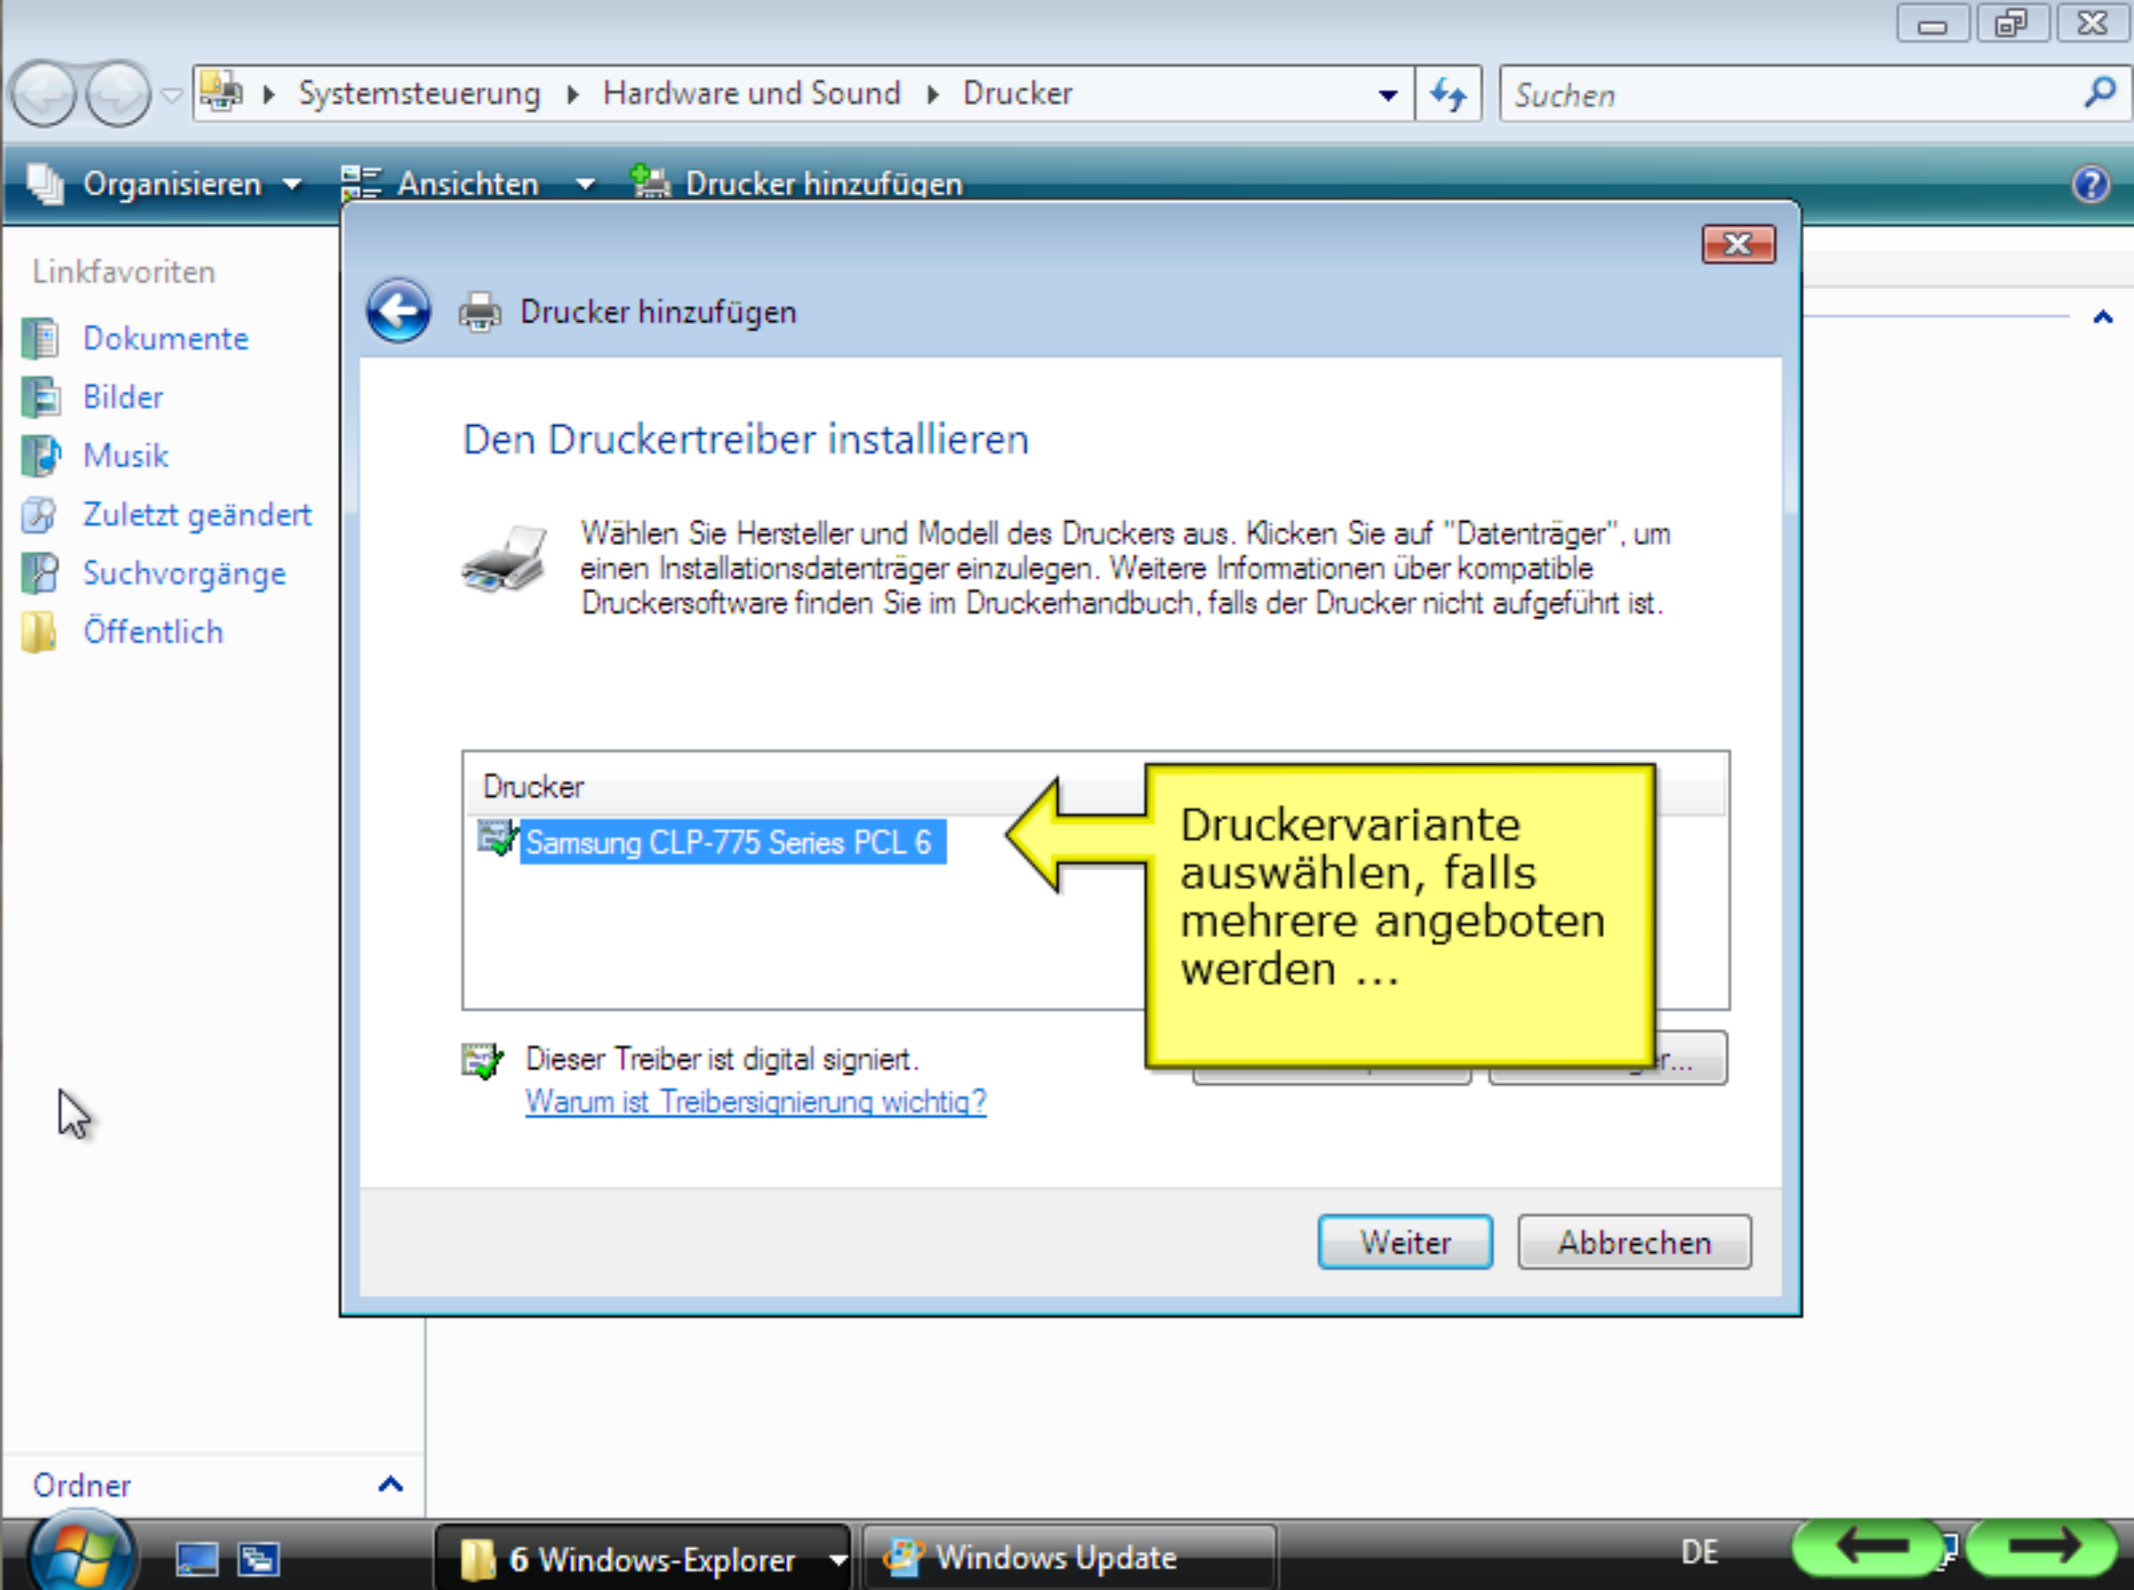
Systemsteuerung ▸ Hardware und Sound ▸ Drucker

Suchen

Organisieren ▾ Ansichten ▾ Drucker hinzufügen

Linkfavoriten

Dokumente

Bilder

Musik

Zuletzt geändert

Suchvorgänge

Öffentlich

Ordner

Drucker hinzufügen

Den Druckertreiber installieren

Wählen Sie Hersteller und Modell des Druckers aus. Klicken Sie auf "Datenträger", um einen Installationsdatenträger einzulegen. Weitere Informationen über kompatible Druckersoftware finden Sie im Druckerhandbuch, falls der Drucker nicht aufgeführt ist.

Drucker

Samsung CLP-775 Series PCL 6

Druckervariante auswählen, falls mehrere angeboten werden ...

Dieser Treiber ist digital signiert.

Warum ist Treibersignierung wichtig?

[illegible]r...

Weiter

Abbrechen

6 Windows-Explorer

Windows Update

DE